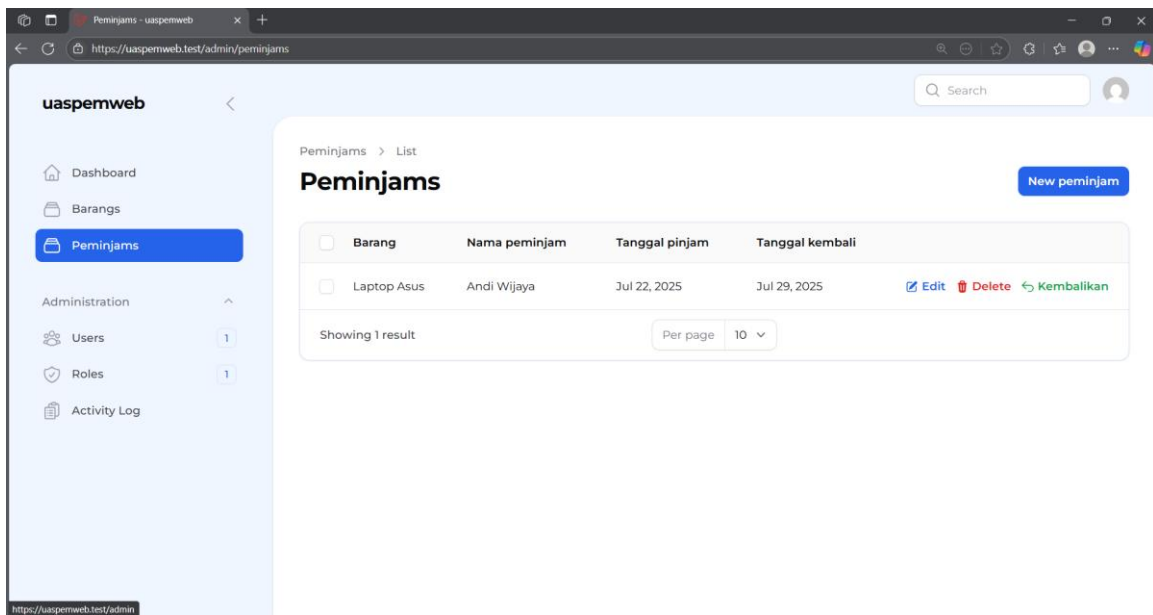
Peminjams - uaspemweb

https://uaspemweb.test/admin/peminjams

uaspemweb

Search

Dashboard
Barangs
Peminjams

Administration
Users 1
Roles 1
Activity Log

Peminjams > List

Peminjams

New peminjam

| | Barang | Nama peminjam | Tanggal pinjam | Tanggal kembali | |
|---|---|---|---|---|---|
| | Laptop Asus | Andi Wijaya | Jul 22, 2025 | Jul 29, 2025 | Edit Delete Kembalikan |

Showing 1 result

Per page 10

https://uaspemweb.test/admin